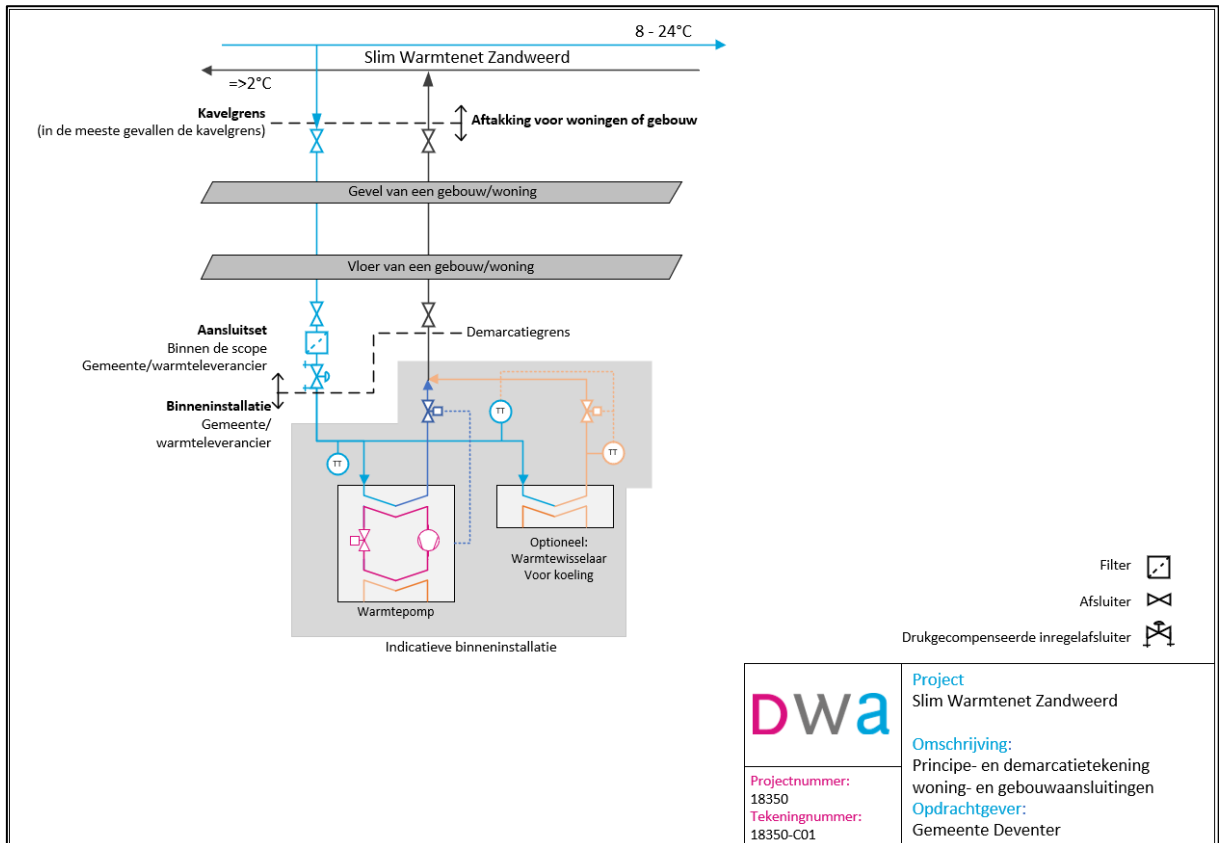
8 - 24°C

Slim Warmtenet Zandweerd

=>2°C

Kavelgrens
(in de meeste gevallen de kavelgrens)

Aftakking voor woningen of gebouw

Gevel van een gebouw/woning

Vloer van een gebouw/woning

Demarcatiegrens

Aansluitset
Binnen de scope
Gemeente/warmteleverancier

Binneninstallatie
Gemeente/
warmteleverancier

TT

TT

TT

Warmtepomp

Optioneel:
Warmtewisselaar
Voor koeling

Indicatieve binneninstallatie

Filter

Afsluiter

Drukgecompenseerde inregelafsluiter

DWA

Projectnummer:
18350
Tekeningnummer:
18350-C01

Project
Slim Warmtenet Zandweerd

Omschrijving:
Principe- en demarcatietekening woning- en gebouwaansluitingen

Opdrachtgever:
Gemeente Deventer